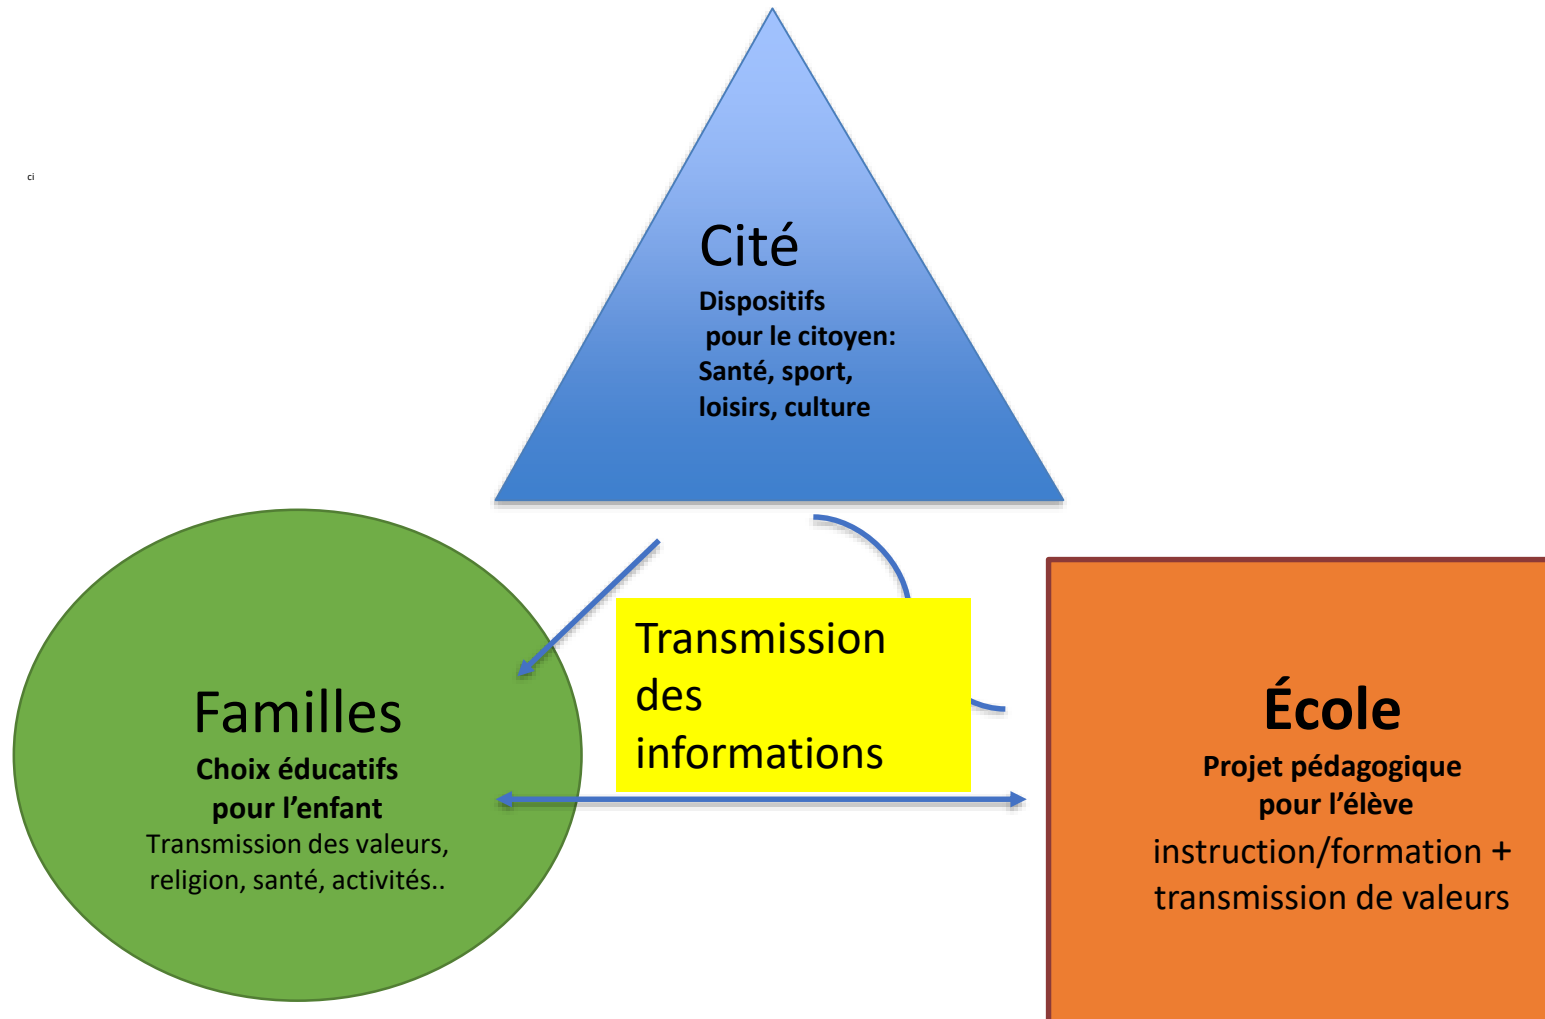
ci

Cité
Dispositifs pour le citoyen: Santé, sport, loisirs, culture

Transmission des informations

Familles
Choix éducatifs pour l'enfant
Transmission des valeurs, religion, santé, activités..

École
Projet pédagogique pour l'élève
instruction/formation + transmission de valeurs